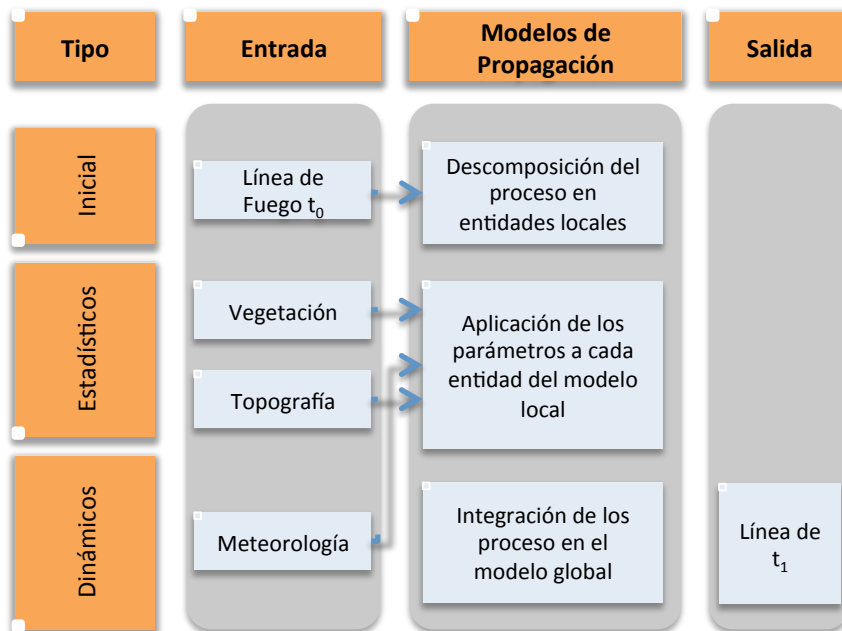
Tipo

Entrada

Modelos de Propagación

Salida

Inicial

Estadísticos

Dinámicos

Línea de Fuego $t_0$

Vegetación

Topografía

Meteorología

Descomposición del proceso en entidades locales

Aplicación de los parámetros a cada entidad del modelo local

Integración de los proceso en el modelo global

Línea de $t_1$